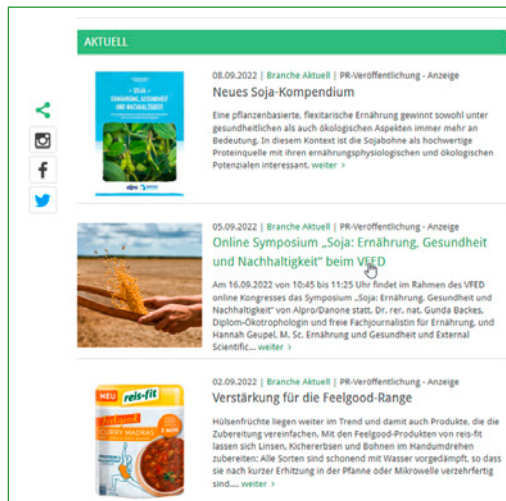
AKTUELL

– SOJA – ERNÄHRUNG, GESUNDHEIT UND NACHHALTIGKEIT

08.09.2022 | Branche Aktuell | PR-Veröffentlichung - Anzeige

Neues Soja-Kompendium

Eine pflanzenbasierte, flexitarische Ernährung gewinnt sowohl unter gesundheitlichen als auch ökologischen Aspekten immer mehr an Bedeutung. In diesem Kontext ist die Sojabohne als hochwertige Proteinquelle mit ihren ernährungsphysiologischen und ökologischen Potenzialen interessant. weiter >

05.09.2022 | Branche Aktuell | PR-Veröffentlichung - Anzeige

Online Symposium „Soja: Ernährung, Gesundheit und Nachhaltigkeit" beim VFED

Am 16.09.2022 von 10:45 bis 11:35 Uhr findet im Rahmen des VFED online Kongresses das Symposium „Soja: Ernährung, Gesundheit und Nachhaltigkeit" von Alpro/Danone statt. Dr. rer. nat. Gunda Backes, Diplom-Ökotrophologin und freie Fachjournalistin für Ernährung, und Hannah Geupel, M. Sc. Ernährung und Gesundheit und External Scientific.... weiter >

NEU reis-fit CURRY MADRAS

02.09.2022 | Branche Aktuell | PR-Veröffentlichung - Anzeige

Verstärkung für die Feelgood-Range

Hülsenfrüchte liegen weiter im Trend und damit auch Produkte, die die Zubereitung vereinfachen. Mit den Feelgood-Produkten von reis-fit lassen sich Linsen, Kichererbsen und Bohnen im Handumdrehen zubereiten: Alle Sorten sind schonend mit Wasser vorgedämpft, so dass sie nach kurzer Erhitzung in der Pfanne oder Mikrowelle verzehrfertig sind.... weiter >